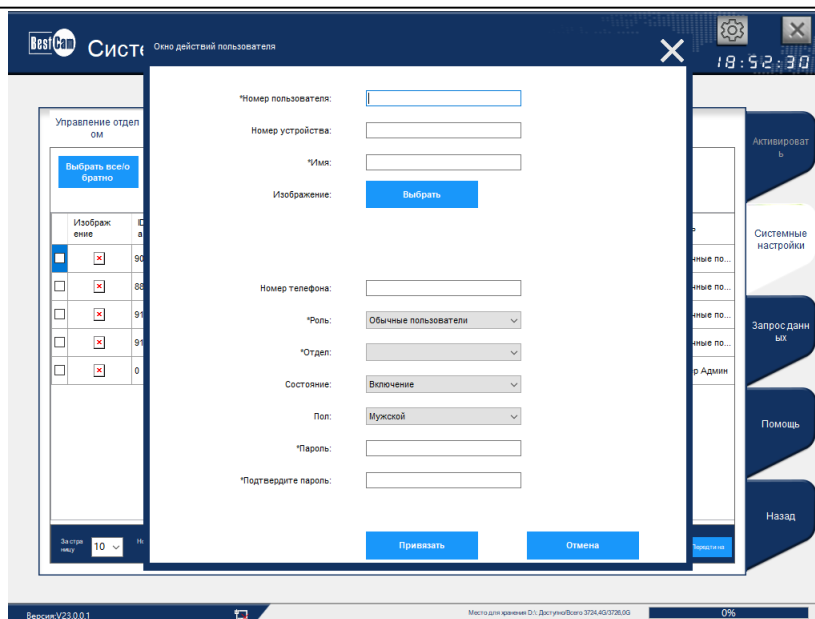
BestCam Систе

Окно действий пользователя

18:52:30

Управление отделом

Выбрать все/обратно

| | Изображение | |
|---|---|---|
| | | 90 |
| | | 88 |
| | | 91 |
| | | 91 |
| | | 0 |

ные по...
ные по...
ные по...
ные по...
р Админ

За страницу 10

*Номер пользователя:
Номер устройства:
*Имя:
Изображение: Выбрать

Номер телефона:
*Роль: Обычные пользователи
*Отдел:
Состояние: Включение
Пол: Мужской
*Пароль:
*Подтвердите пароль:

Привязать Отмена

Активировать

Системные настройки

Запрос данных

Помощь

Назад

Версия:V23.0.0.1

Место для хранения D:\: Доступно/Всего 3724.4G/3726.0G

0%